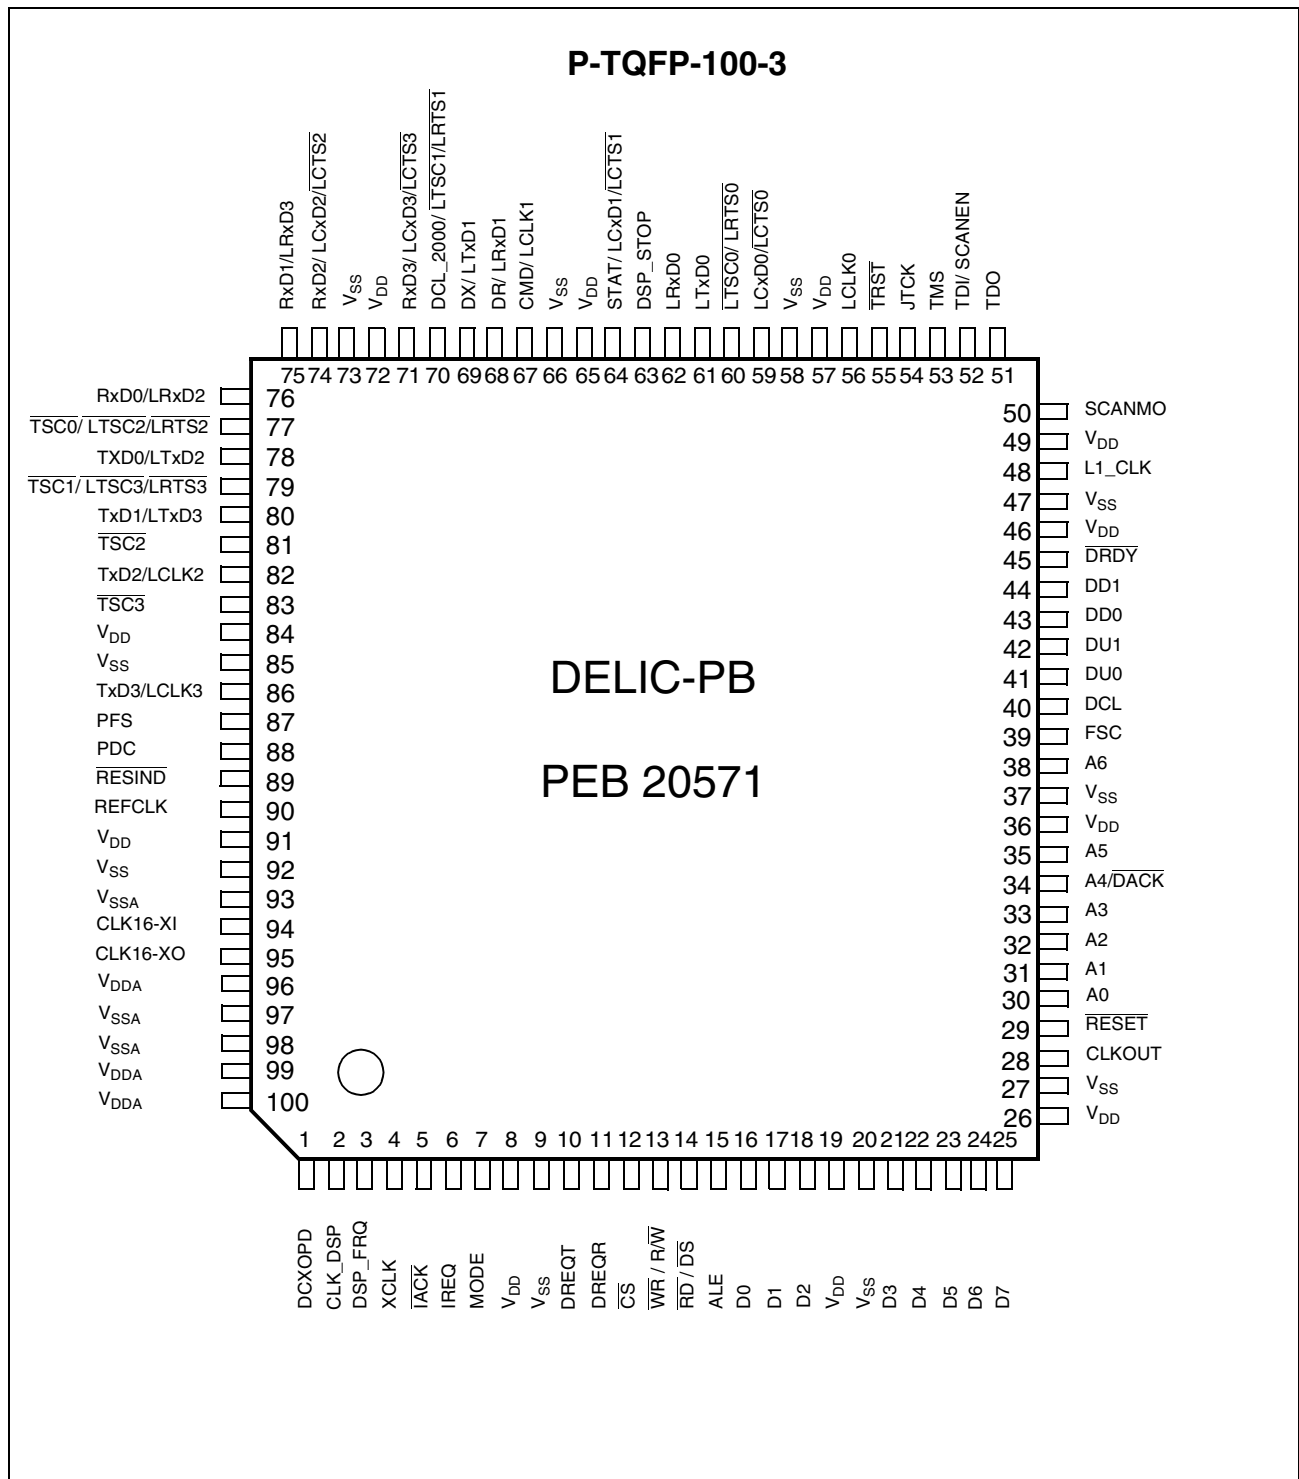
P-TQFP-100-3

RxD1/LRxD3
RxD2/ LCxD2/$\overline{LCTS2}$
$V_{SS}$
$V_{DD}$
RxD3/ LCxD3/$\overline{LCTS3}$
DCL_2000/ $\overline{LTSC1}$/$\overline{LRTS1}$
DX/ LTxD1
DR/ LRxD1
CMD/ LCLK1
$V_{SS}$
$V_{DD}$
STAT/ LCxD1/$\overline{LCTS1}$
DSP_STOP
LRxD0
LTxD0
$\overline{LTSC0}$/ $\overline{LRTS0}$
LCxD0/$\overline{LCTS0}$
$V_{SS}$
$V_{DD}$
LCLK0
$\overline{TRST}$
JTCK
TMS
TDI/ SCANEN
TDO

75 74 73 72 71 70 69 68 67 66 65 64 63 62 61 60 59 58 57 56 55 54 53 52 51

RxD0/LRxD2 76
$\overline{TSC0}$/ $\overline{LTSC2}$/$\overline{LRTS2}$ 77
TXD0/LTxD2 78
$\overline{TSC1}$/ $\overline{LTSC3}$/$\overline{LRTS3}$ 79
TxD1/LTxD3 80
$\overline{TSC2}$ 81
TxD2/LCLK2 82
$\overline{TSC3}$ 83
$V_{DD}$ 84
$V_{SS}$ 85
TxD3/LCLK3 86
PFS 87
PDC 88
$\overline{RESIND}$ 89
REFCLK 90
$V_{DD}$ 91
$V_{SS}$ 92
$V_{SSA}$ 93
CLK16-XI 94
CLK16-XO 95
$V_{DDA}$ 96
$V_{SSA}$ 97
$V_{SSA}$ 98
$V_{DDA}$ 99
$V_{DDA}$ 100

50 SCANMO
49 $V_{DD}$
48 L1_CLK
47 $V_{SS}$
46 $V_{DD}$
45 $\overline{DRDY}$
44 DD1
43 DD0
42 DU1
41 DU0
40 DCL
39 FSC
38 A6
37 $V_{SS}$
36 $V_{DD}$
35 A5
34 A4/$\overline{DACK}$
33 A3
32 A2
31 A1
30 A0
29 $\overline{RESET}$
28 CLKOUT
27 $V_{SS}$
26 $V_{DD}$

DELIC-PB

PEB 20571

1 2 3 4 5 6 7 8 9 10 11 12 13 14 15 16 17 18 19 20 21 22 23 24 25

DCXOPD
CLK_DSP
DSP_FRQ
XCLK
$\overline{IACK}$
IREQ
MODE
$V_{DD}$
$V_{SS}$
DREQT
DREQR
$\overline{CS}$
$\overline{WR}$ / R/$\overline{W}$
$\overline{RD}$ / $\overline{DS}$
ALE
D0
D1
D2
$V_{DD}$
$V_{SS}$
D3
D4
D5
D6
D7